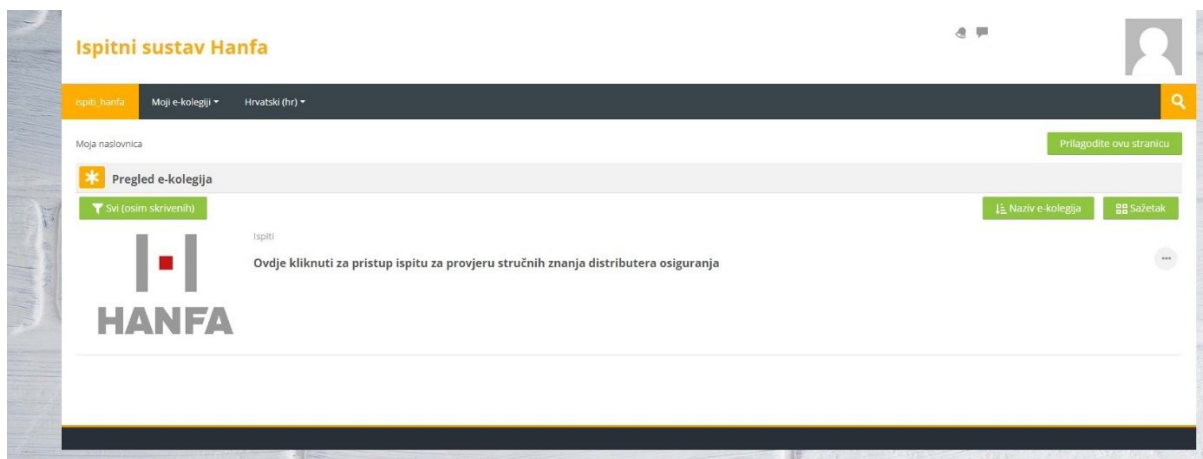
Ispitni sustav Hanfa

ispiti_hanfa Moji e-kolegiji Hrvatski (hr)

Moja naslovnica

Prilagodite ovu stranicu

Pregled e-kolegija

Svi (osim skrivenih)

Naziv e-kolegija

Sažetak

HANFA

Ispiti

Ovdje kliknuti za pristup ispitu za provjeru stručnih znanja distributera osiguranja